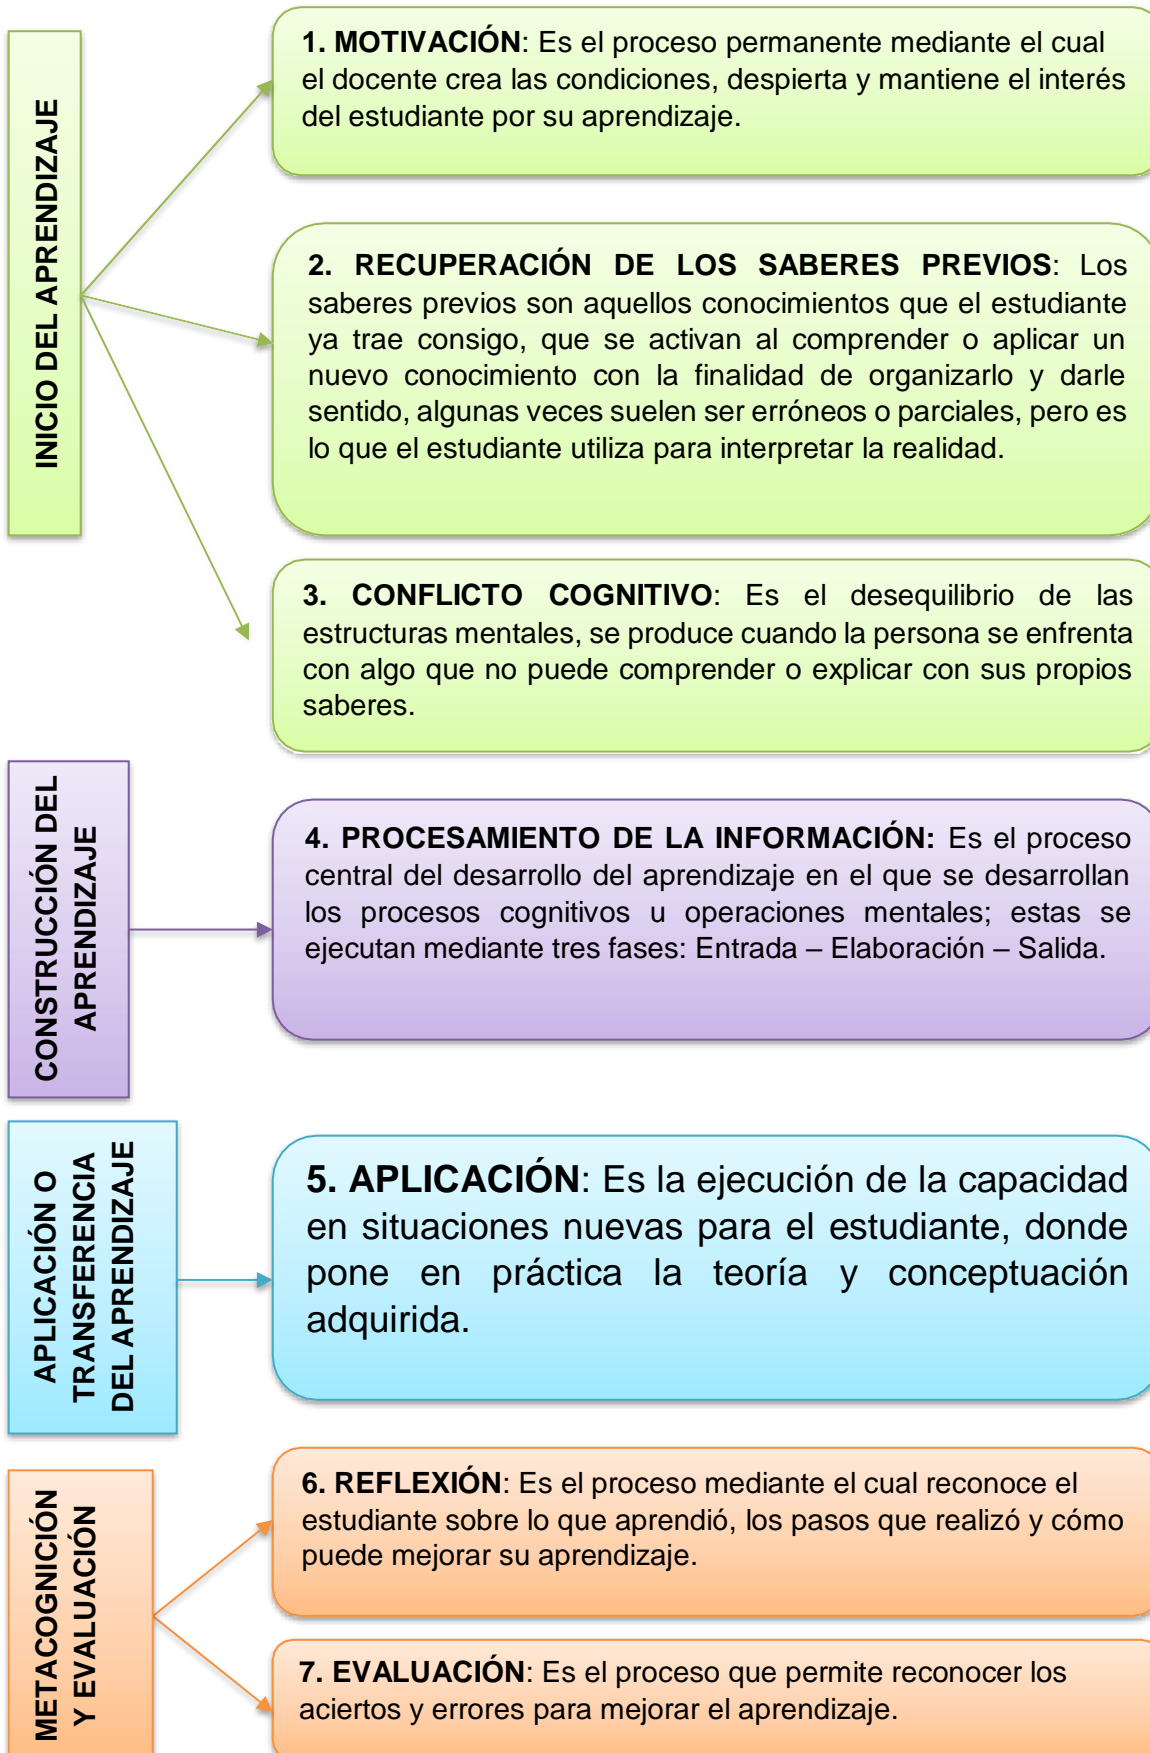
INICIO DEL APRENDIZAJE

1. MOTIVACIÓN: Es el proceso permanente mediante el cual el docente crea las condiciones, despierta y mantiene el interés del estudiante por su aprendizaje.

2. RECUPERACIÓN DE LOS SABERES PREVIOS: Los saberes previos son aquellos conocimientos que el estudiante ya trae consigo, que se activan al comprender o aplicar un nuevo conocimiento con la finalidad de organizarlo y darle sentido, algunas veces suelen ser erróneos o parciales, pero es lo que el estudiante utiliza para interpretar la realidad.

3. CONFLICTO COGNITIVO: Es el desequilibrio de las estructuras mentales, se produce cuando la persona se enfrenta con algo que no puede comprender o explicar con sus propios saberes.

CONSTRUCCIÓN DEL APRENDIZAJE

4. PROCESAMIENTO DE LA INFORMACIÓN: Es el proceso central del desarrollo del aprendizaje en el que se desarrollan los procesos cognitivos u operaciones mentales; estas se ejecutan mediante tres fases: Entrada – Elaboración – Salida.

APLICACIÓN O TRANSFERENCIA DEL APRENDIZAJE

5. APLICACIÓN: Es la ejecución de la capacidad en situaciones nuevas para el estudiante, donde pone en práctica la teoría y conceptuación adquirida.

METACOGNICIÓN Y EVALUACIÓN

6. REFLEXIÓN: Es el proceso mediante el cual reconoce el estudiante sobre lo que aprendió, los pasos que realizó y cómo puede mejorar su aprendizaje.

7. EVALUACIÓN: Es el proceso que permite reconocer los aciertos y errores para mejorar el aprendizaje.